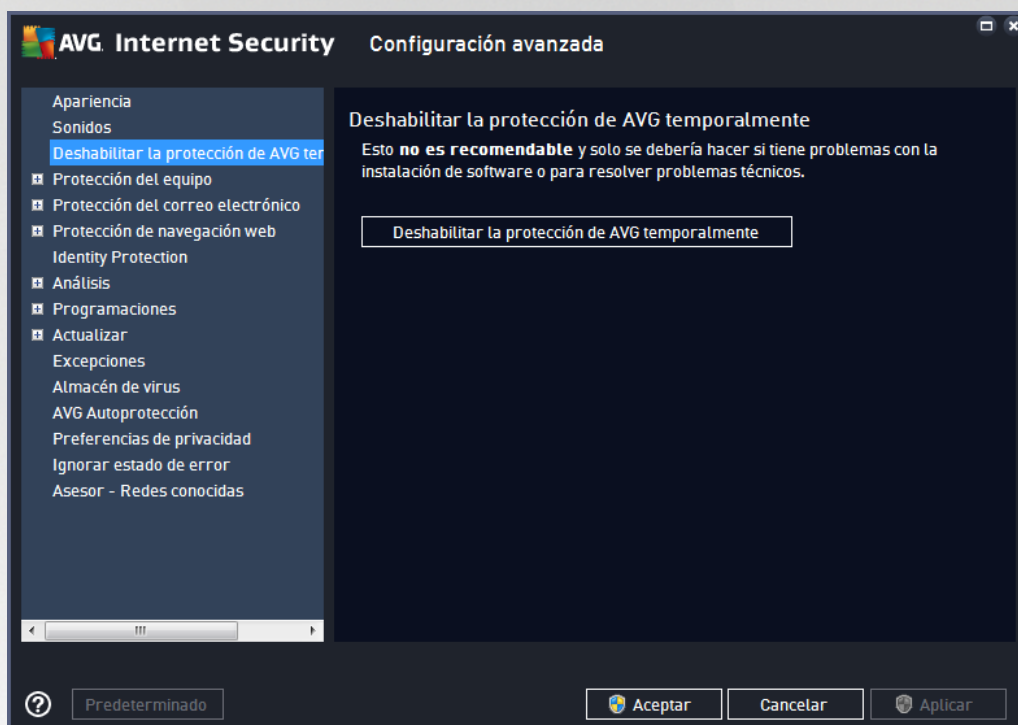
AVG. Internet Security Configuración avanzada

Apariencia
Sonidos
Deshabilitar la protección de AVG ter
Protección del equipo
Protección del correo electrónico
Protección de navegación web
Identity Protection
Análisis
Programaciones
Actualizar
Excepciones
Almacén de virus
AVG Autoprotección
Preferencias de privacidad
Ignorar estado de error
Asesor - Redes conocidas

Deshabilitar la protección de AVG temporalmente

Esto **no es recomendable** y solo se debería hacer si tiene problemas con la instalación de software o para resolver problemas técnicos.

Deshabilitar la protección de AVG temporalmente

?
Predeterminado
Aceptar
Cancelar
Aplicar